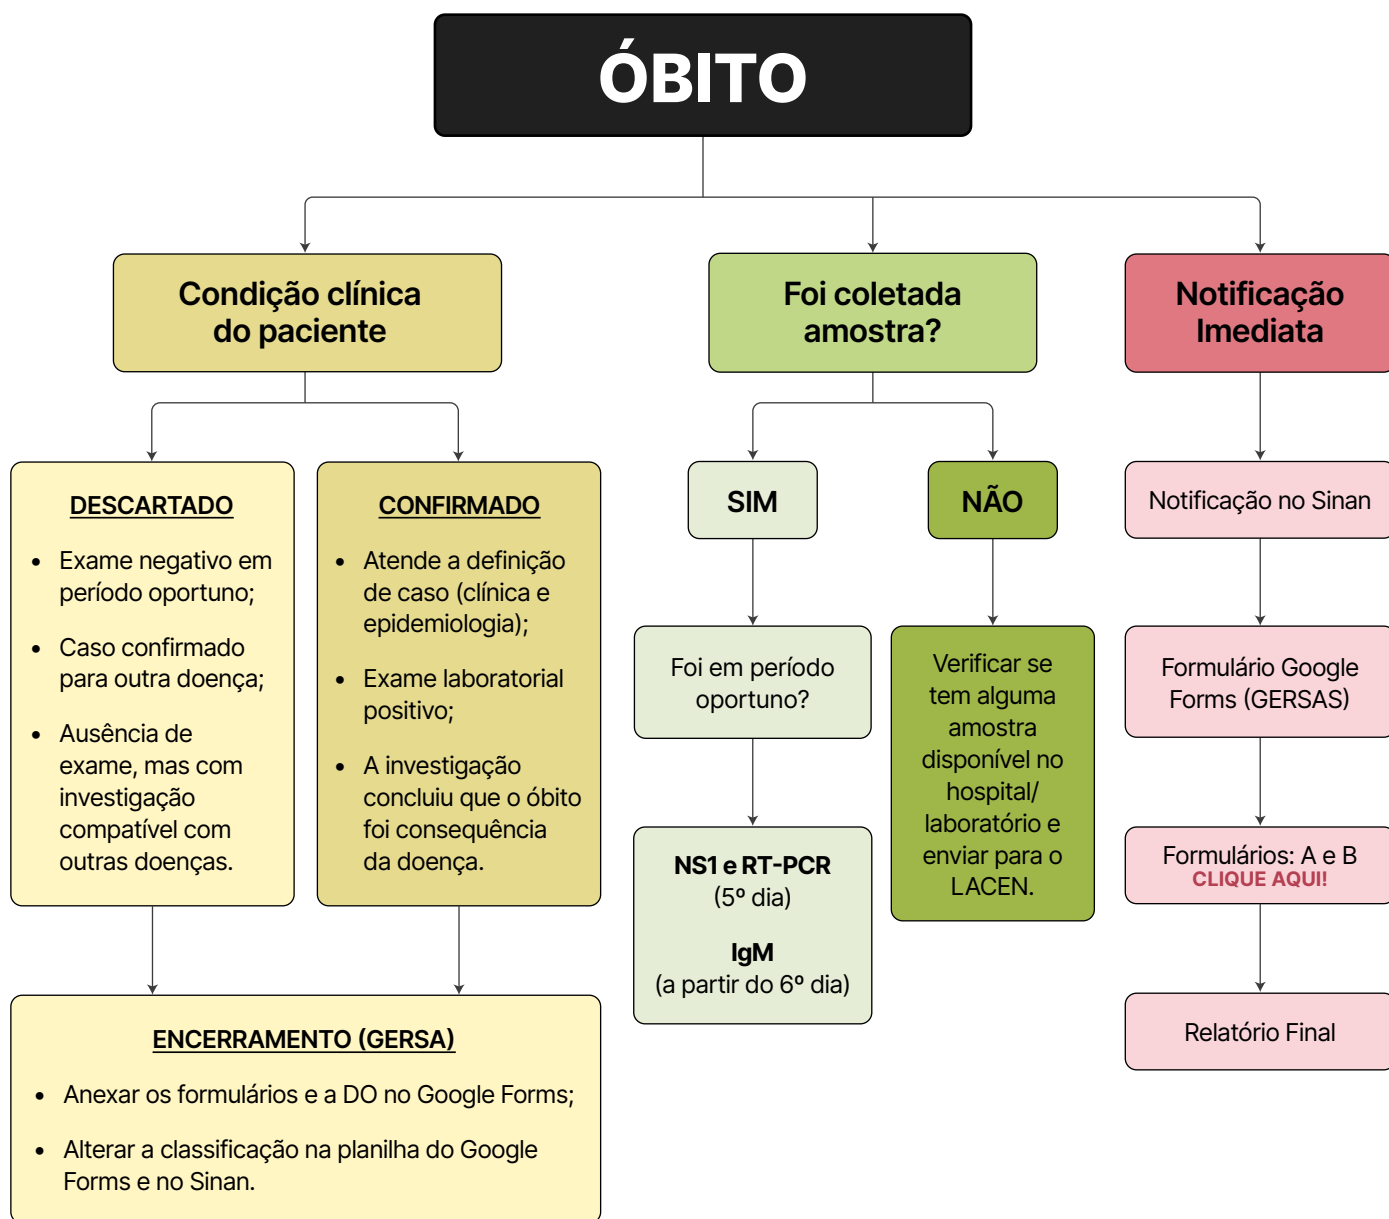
ÓBITO

Condição clínica do paciente

DESCARTADO

- Exame negativo em período oportuno;
- Caso confirmado para outra doença;
- Ausência de exame, mas com investigação compatível com outras doenças.

CONFIRMADO

- Atende a definição de caso (clínica e epidemiologia);
- Exame laboratorial positivo;
- A investigação concluiu que o óbito foi consequência da doença.

ENCERRAMENTO (GERSA)

- Anexar os formulários e a DO no Google Forms;
- Alterar a classificação na planilha do Google Forms e no Sinan.

Foi coletada amostra?

SIM

Foi em período oportuno?

NS1 e RT-PCR
(5º dia)

IgM
(a partir do 6º dia)

NÃO

Verificar se tem alguma amostra disponível no hospital/ laboratório e enviar para o LACEN.

Notificação Imediata

Notificação no Sinan

Formulário Google Forms (GERSAS)

Formulários: A e B
CLIQUE AQUI!

Relatório Final